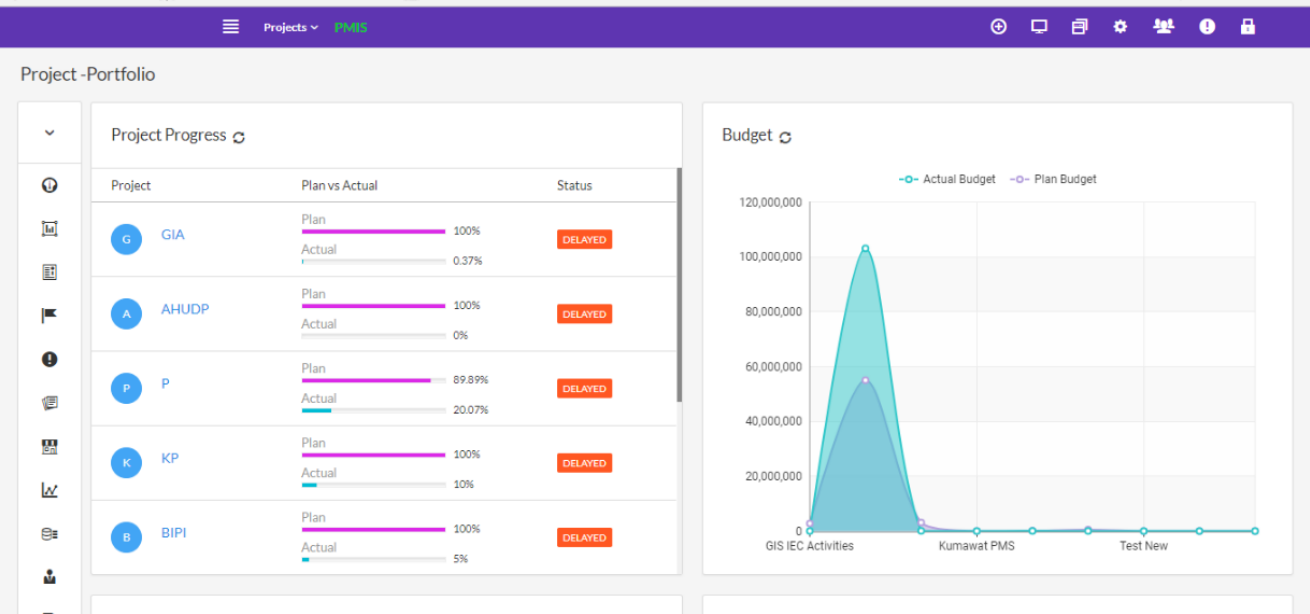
Projects PMIS

Project -Portfolio

Project Progress

| Project | Plan vs Actual | Status |
|---|---|---|
| G GIA | Plan 100% Actual 0.37% | DELAYED |
| A AHUDP | Plan 100% Actual 0% | DELAYED |
| P P | Plan 89.89% Actual 20.07% | DELAYED |
| K KP | Plan 100% Actual 10% | DELAYED |
| B BIPI | Plan 100% Actual 5% | DELAYED |

Budget

Actual Budget Plan Budget

120,000,000
100,000,000
80,000,000
60,000,000
40,000,000
20,000,000
0

GIS IEC Activities Kumawat PMS Test New